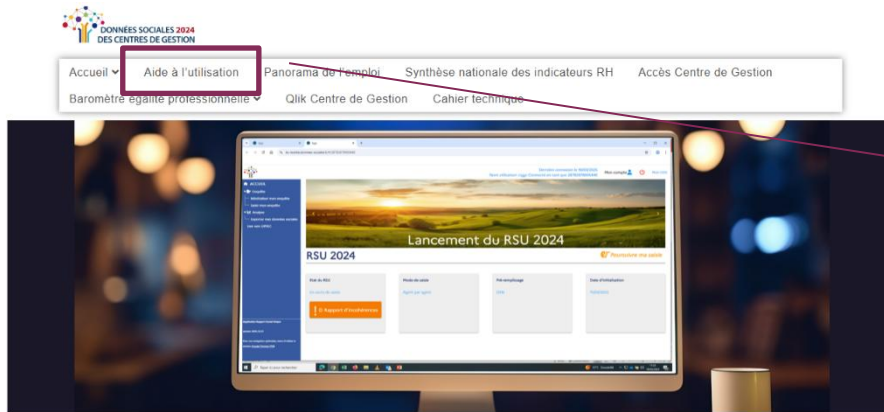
DONNÉES SOCIALES 2024
DES CENTRES DE GESTION

Accueil
Aide à l'utilisation
Panorama de l'emploi
Synthèse nationale des indicateurs RH
Accès Centre de Gestion
Baromètre égalité professionnelle
Qlik Centre de Gestion
Cahier technique

Lancement du RSU 2024

RSU 2024

Poursuivre ma saisie

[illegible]